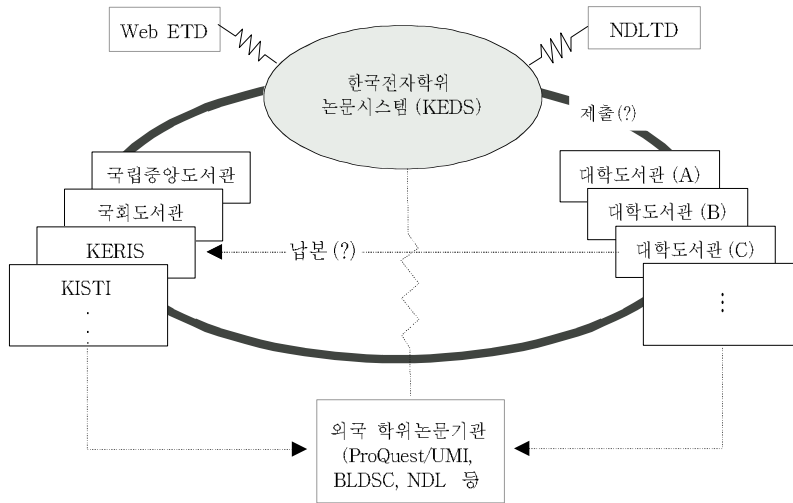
Web ETD

NDLTD

한국전자학위 논문시스템 (KEDS)

제출(?)

국립중앙도서관

국회도서관

KERIS

KISTI

.
.

납본 (?)

대학도서관 (A)

대학도서관 (B)

대학도서관 (C)

⋮

외국 학위논문기관 (ProQuest/UMI, BLDSC, NDL 등